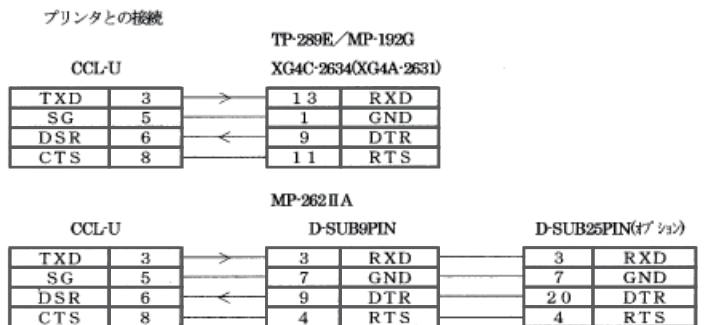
プリンタとの接続

TP-289E／MP-192G

CCL-U

XG4C-2634(XG4A-2631)

| TXD | 3 |
|---|---|
| SG | 5 |
| DSR | 6 |
| CTS | 8 |

| 13 | RXD |
|---|---|
| 1 | GND |
| 9 | DTR |
| 11 | RTS |

MP-262IIA

CCL-U

D-SUB9PIN

D-SUB25PIN(ｵﾌﾟｼｮﾝ)

| TXD | 3 |
|---|---|
| SG | 5 |
| DSR | 6 |
| CTS | 8 |

| 3 | RXD |
|---|---|
| 7 | GND |
| 9 | DTR |
| 4 | RTS |

| 3 | RXD |
|---|---|
| 7 | GND |
| 20 | DTR |
| 4 | RTS |